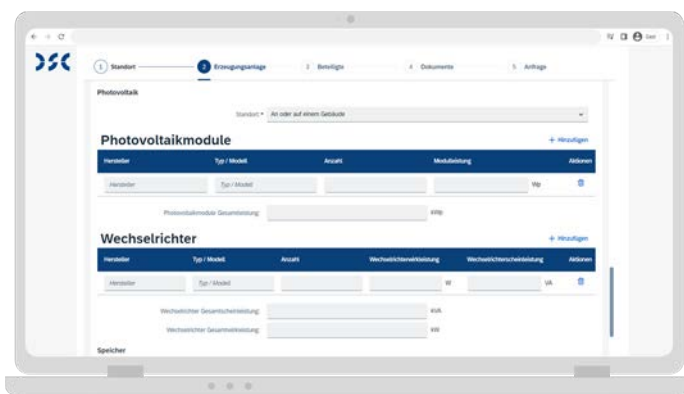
DSC

1 Standort
2 Erzeugungsanlage
3 Beteiligte
4 Dokumente
5 Anfrage

Photovoltaik

Standort * An oder auf einem Gebäude

Photovoltaikmodule

+ Hinzufügen

| Hersteller | Typ / Modell | Anzahl | Modulleistung | Aktionen |
|---|---|---|---|---|
| Hersteller | Typ / Modell | | Wp | |

Photovoltaikmodule Gesamtleistung: kWp

Wechselrichter

+ Hinzufügen

| Hersteller | Typ / Modell | Anzahl | Wechselrichterwirkleistung | Wechselrichterscheinleistung | Aktionen |
|---|---|---|---|---|---|
| Hersteller | Typ / Modell | | W | VA | |

Wechselrichter Gesamtscheinleistung: kVA

Wechselrichter Gesamtwirkleistung: kW

Speicher